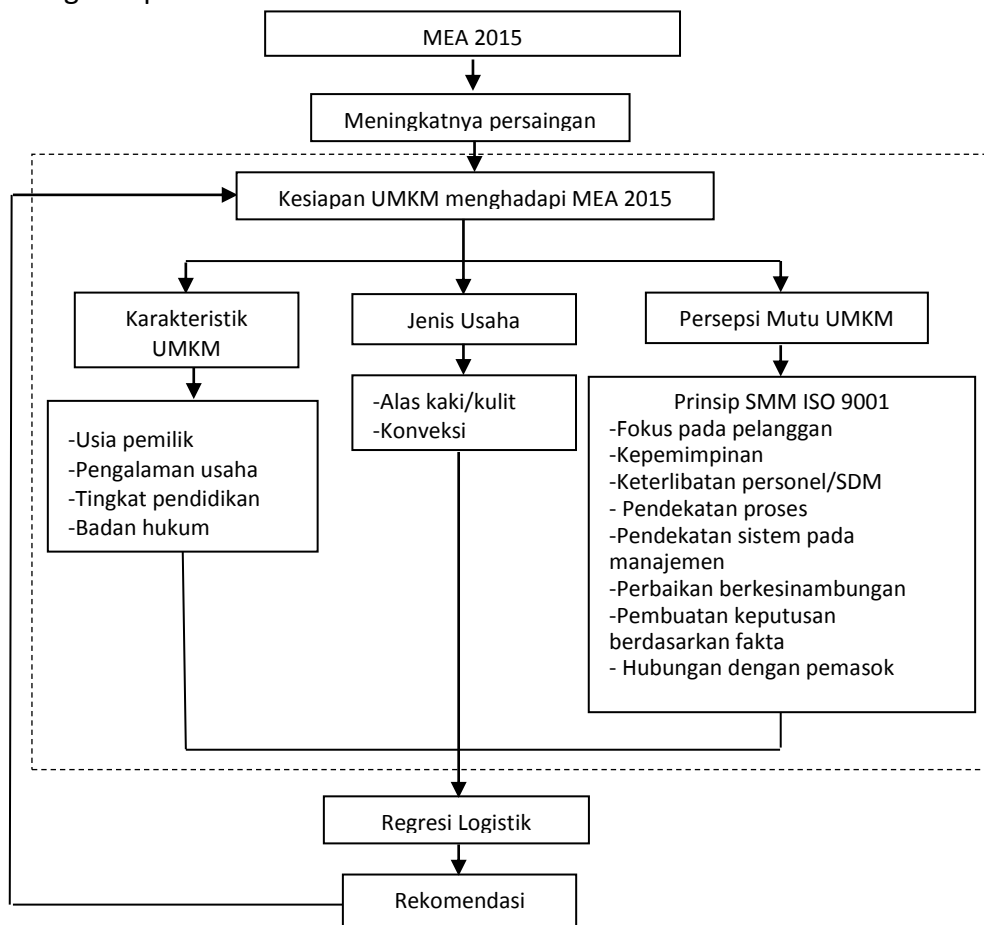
MEA 2015

Meningkatnya persaingan

Kesiapan UMKM menghadapi MEA 2015

Karakteristik UMKM

Jenis Usaha

Persepsi Mutu UMKM

-Usia pemilik
-Pengalaman usaha
-Tingkat pendidikan
-Badan hukum

-Alas kaki/kulit
-Konveksi

Prinsip SMM ISO 9001
-Fokus pada pelanggan
-Kepemimpinan
-Keterlibatan personel/SDM
- Pendekatan proses
-Pendekatan sistem pada manajemen
-Perbaikan berkesinambungan
-Pembuatan keputusan berdasarkan fakta
- Hubungan dengan pemasok

Regresi Logistik

Rekomendasi